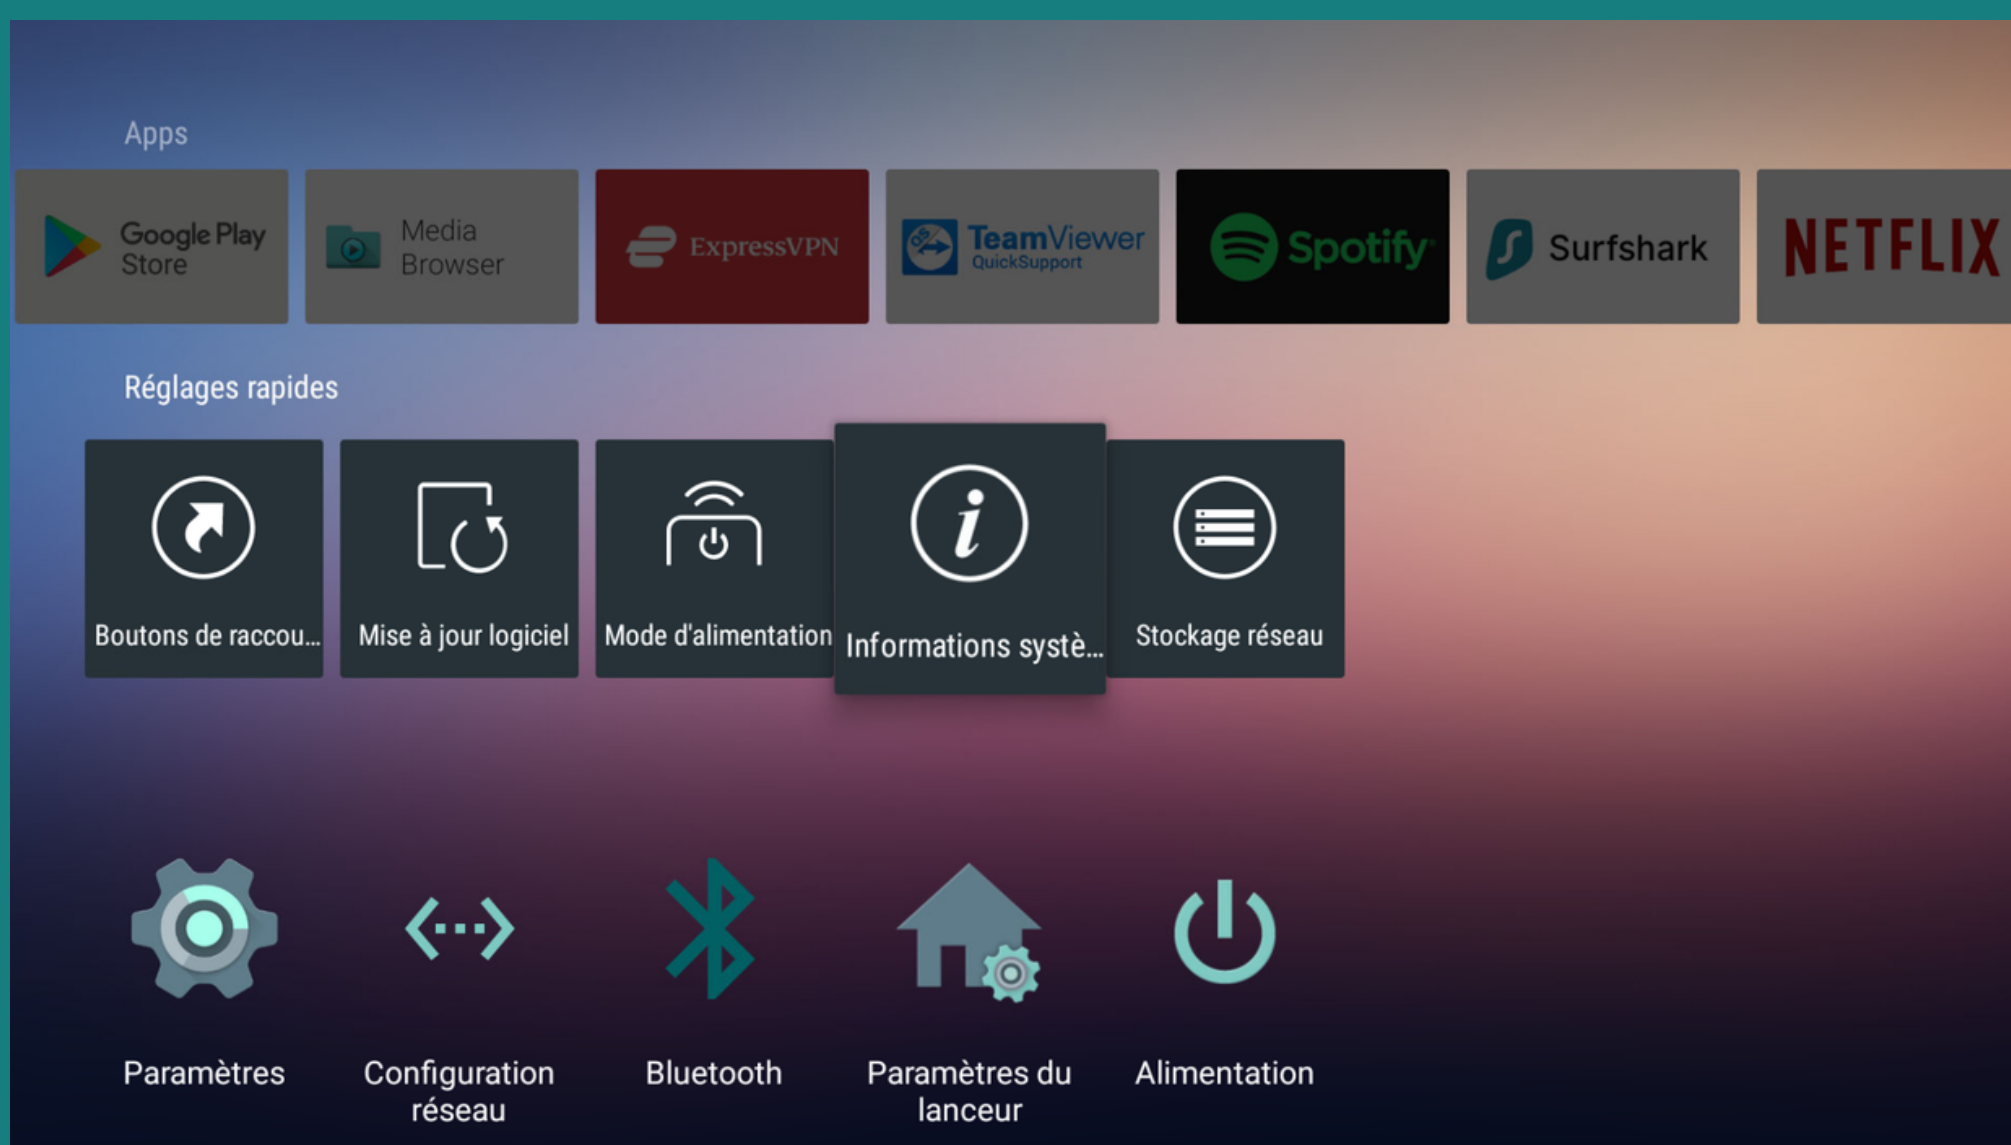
Apps

Google Play Store

Media Browser

ExpressVPN

TeamViewer QuickSupport

Spotify

Surfshark

NETFLIX

Réglages rapides

Boutons de raccou...

Mise à jour logiciel

Mode d'alimentation

Informations systè...

Stockage réseau

Paramètres

Configuration réseau

Bluetooth

Paramètres du lanceur

Alimentation